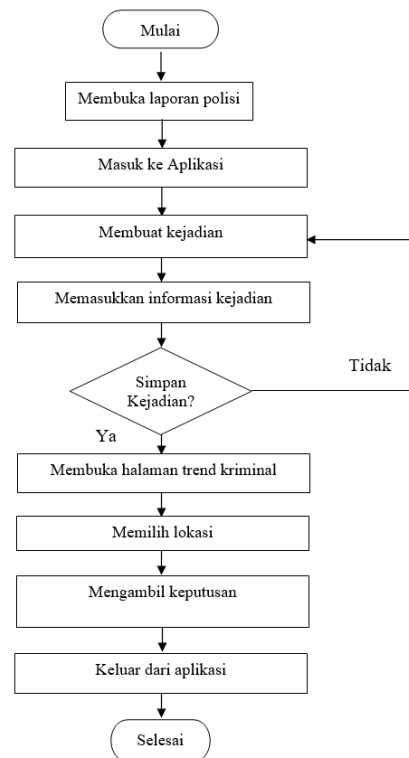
Mulai

Membuka laporan polisi

Masuk ke Aplikasi

Membuat kejadian

Memasukkan informasi kejadian

Simpan Kejadian?

Tidak

Ya

Membuka halaman trend kriminal

Memilih lokasi

Mengambil keputusan

Keluar dari aplikasi

Selesai